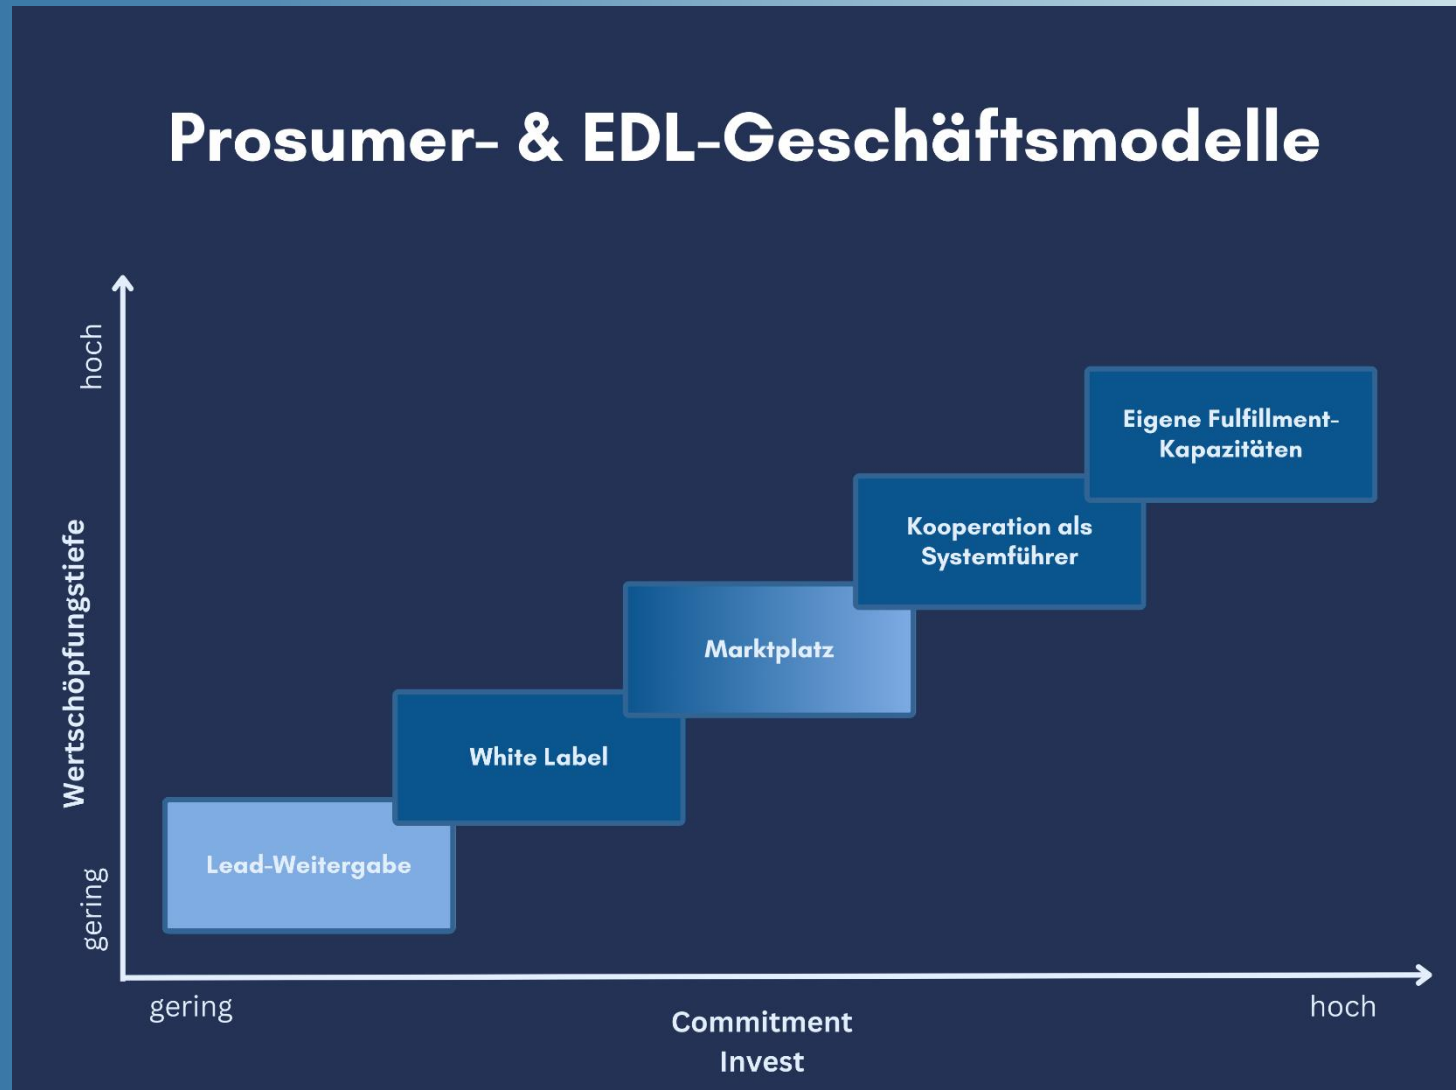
Prosumer- & EDL-Geschäftsmodelle

hoch

Wertschöpfungstiefe

gering

Eigene Fulfillment-Kapazitäten

Kooperation als Systemführer

Marktplatz

White Label

Lead-Weitergabe

gering

Commitment
Invest

hoch